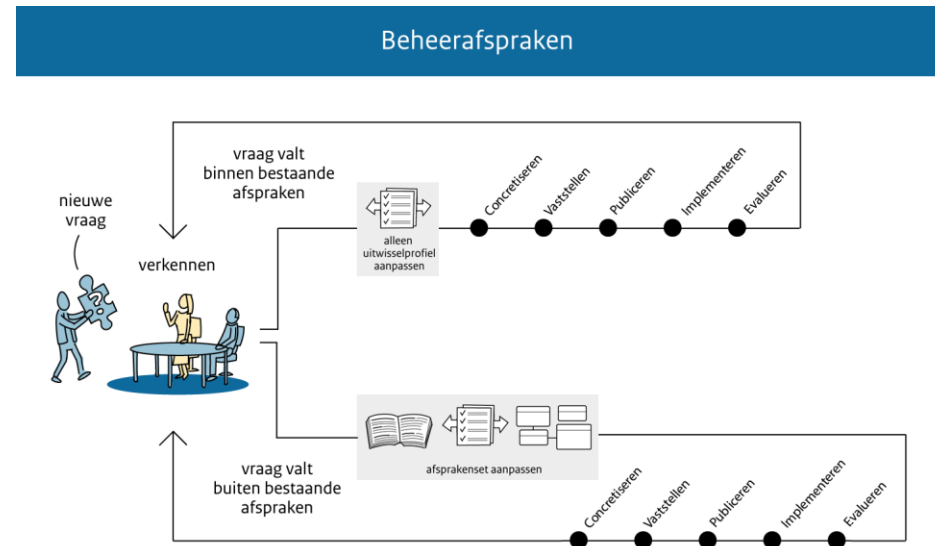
Beheerafspraken

vraag valt binnen bestaande afspraken

nieuwe vraag

verkennen

alleen uitwisselprofiel aanpassen

Concretiseren
Vaststellen
Publiceren
Implementeren
Evalueren

afsprakenset aanpassen

vraag valt buiten bestaande afspraken

Concretiseren
Vaststellen
Publiceren
Implementeren
Evalueren